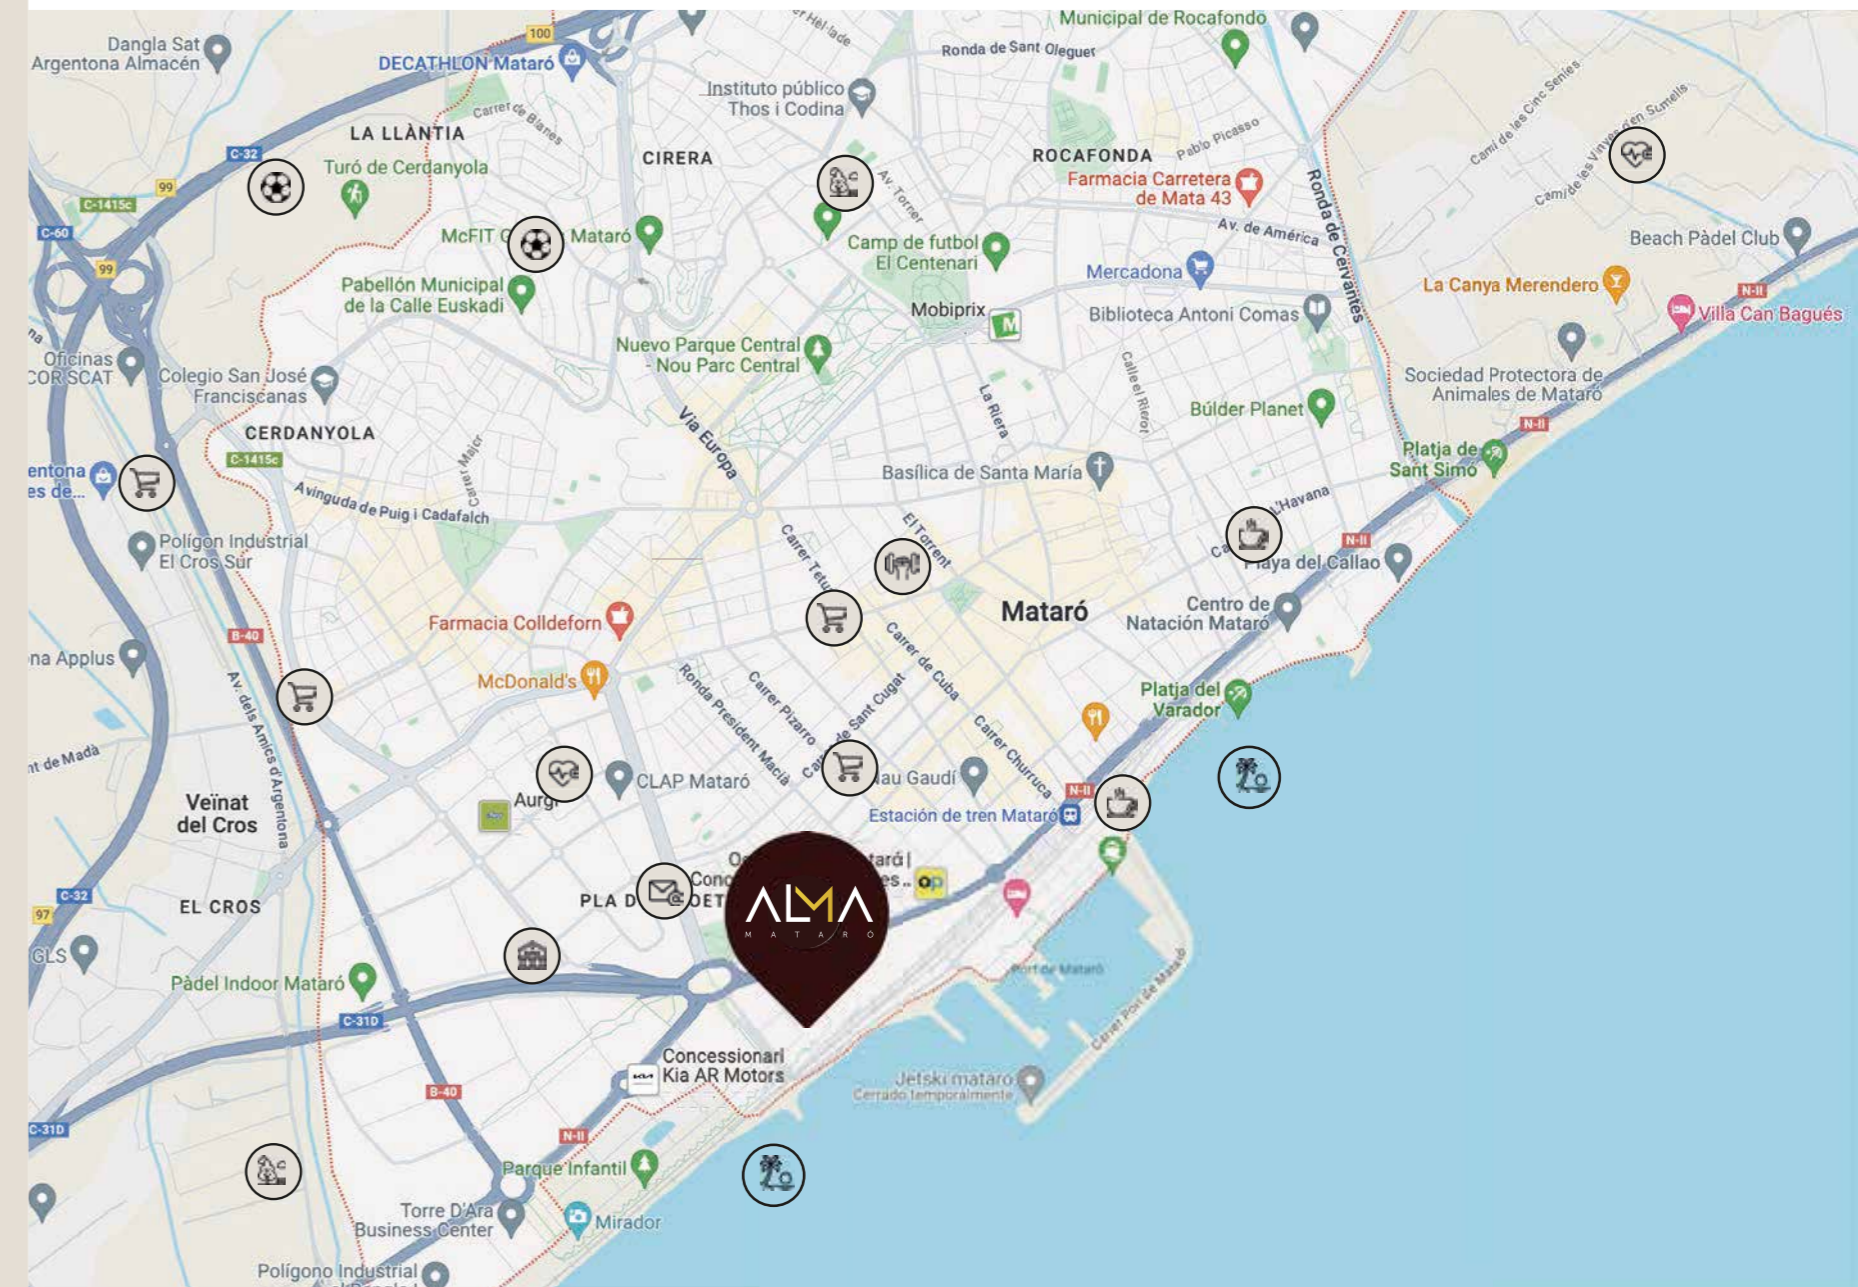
Dangla Sat Argentona Almacén
DECATHLON Mataró
100
Carret de Hel lade
Municipal de Rocafondo
Ronda de Sant Oleguet
Instituto público Thos i Codina
Carret de Blanes
LA LLÀNTIA
CIRERA
ROCAFONDA
Pablo Picasso
Camí de les Cinc Sénies
Camí de les Vinyes d'en Sumells
C-32
99
C-1415c
C-60
Turó de Cerdanyola
Av. Torner
Farmacia Carretera de Mata 43
Av. de América
Ronda de Cervantes
McFIT Mataró
Camp de futbol El Centenari
Beach Pàdel Club
99
Pabellón Municipal de la Calle Euskadi
Mercadona
La Canya Merendero
Mobiprix
Biblioteca Antoni Comas
N-II
Villa Can Bagués
Oficinas CORSCAT
Colegio San José Franciscanas
Nuevo Parque Central - Nou Parc Central
Calle el Riera
La Riera
Sociedad Protectora de Animales de Mataró
CERDANYOLA
Vía Europa
Búlder Planet
N-II
C-1415c
Carrer Major
Platja de Sant Simó
entona es de...
Avinguda de Puig i Cadafalch
Basílica de Santa María
L'Havana
Polígon Industrial El Cros Sur
El Torrent
Carrer Tetuan
N-II
Playa del Callao
B-40
Mataró
Centro de Natación Mataró
Farmacia Colldeforn
Carrer de Cuba
na Applus
McDonald's
Ronda President Macià
Carrer Pizarro
Carrer de Sant Cugat
Platja del Varador
Av. dels Amics d'Argentona
Carrer Churruca
nt de Madà
Veïnat del Cros
Aurg
CLAP Mataró
au Gaudí
N-II
Estación de tren Mataró
Conc
PLA D
C-32
97
EL CROS
ALMA
MATARÓ
GLS
Port de Mataró
Carrer Port de Mataró
Pàdel Indoor Mataró
C-31D
Concessionari Kia AR Motors
Jetski mataró
Cerrado temporalmente
B-40
C-31D
N-II
Parque Infantil
Torre D'Ara Business Center
Mirador
Polígono Industrial